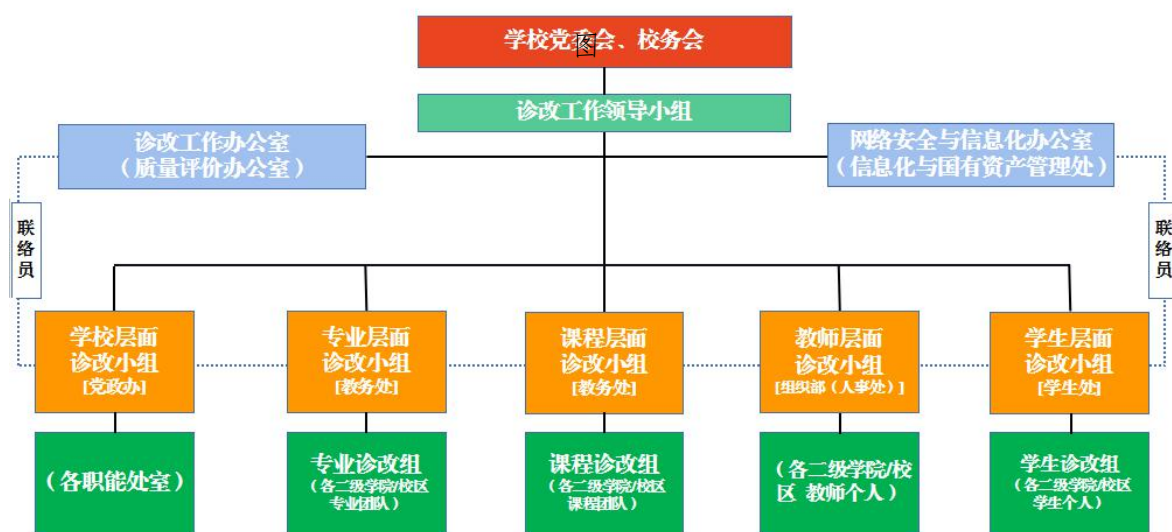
学校党委会、校务会

诊改工作领导小组

诊改工作办公室
（质量评价办公室）

网络安全与信息化办公室
（信息化与国有资产管理处）

联络员

联络员

学校层面
诊改小组
[党政办]

专业层面
诊改小组
[教务处]

课程层面
诊改小组
[教务处]

教师层面
诊改小组
[组织部（人事处）]

学生层面
诊改小组
[学生处]

（各职能处室）

专业诊改组
（各二级学院/校区
专业团队）

课程诊改组
（各二级学院/校区
课程团队）

（各二级学院/校区 教师个人）

学生诊改组
（各二级学院/校区
学生个人）